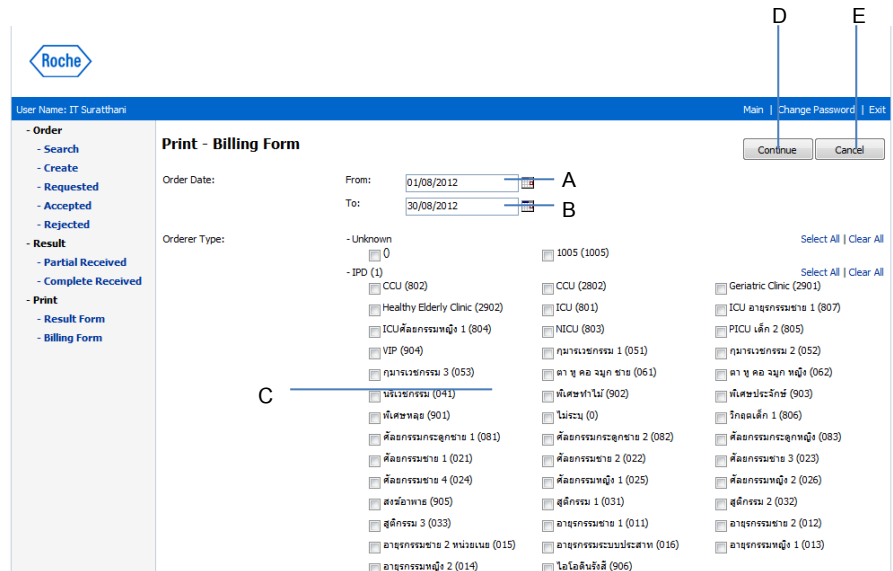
D E

Roche

User Name: IT Suratthani

Main | Change Password | Exit

- Order
- Search
- Create
- Requested
- Accepted
- Rejected
- Result
- Partial Received
- Complete Received
- Print
- Result Form
- Billing Form

Print - Billing Form

Continue Cancel

Order Date:

From: 01/08/2012 A

To: 30/08/2012 B

Orderer Type:

- Unknown

Select All | Clear All

0

1005 (1005)

- IPD (1)

Select All | Clear All

CCU (802)

CCU (2802)

Geriatric Clinic (2901)

Healthy Elderly Clinic (2902)

ICU (801)

ICU อายุรกรรมชาย 1 (807)

ICUศัลยกรรมหญิง 1 (804)

NICU (803)

PICU เด็ก 2 (805)

VIP (904)

กุมารเวชกรรม 1 (051)

กุมารเวชกรรม 2 (052)

กุมารเวชกรรม 3 (053)

ตา หู คอ จมูก ชาย (061)

ตา หู คอ จมูก หญิง (062)

C

นรีเวชกรรม (041)

พิเศษทำไม้ (902)

พิเศษประจักษ์ (903)

พิเศษหลุย (901)

ไม่ระบุ (0)

วิกฤตเด็ก 1 (806)

ศัลยกรรมกระดูกชาย 1 (081)

ศัลยกรรมกระดูกชาย 2 (082)

ศัลยกรรมกระดูกหญิง (083)

ศัลยกรรมชาย 1 (021)

ศัลยกรรมชาย 2 (022)

ศัลยกรรมชาย 3 (023)

ศัลยกรรมชาย 4 (024)

ศัลยกรรมหญิง 1 (025)

ศัลยกรรมหญิง 2 (026)

สงฆ์อาพาธ (905)

สูติกรรม 1 (031)

สูติกรรม 2 (032)

สูติกรรม 3 (033)

อายุรกรรมชาย 1 (011)

อายุรกรรมชาย 2 (012)

อายุรกรรมชาย 2 หน่วยเนย (015)

อายุรกรรมระบบประสาท (016)

อายุรกรรมหญิง 1 (013)

อายุรกรรมหญิง 2 (014)

ไอโอดีนรังสี (906)